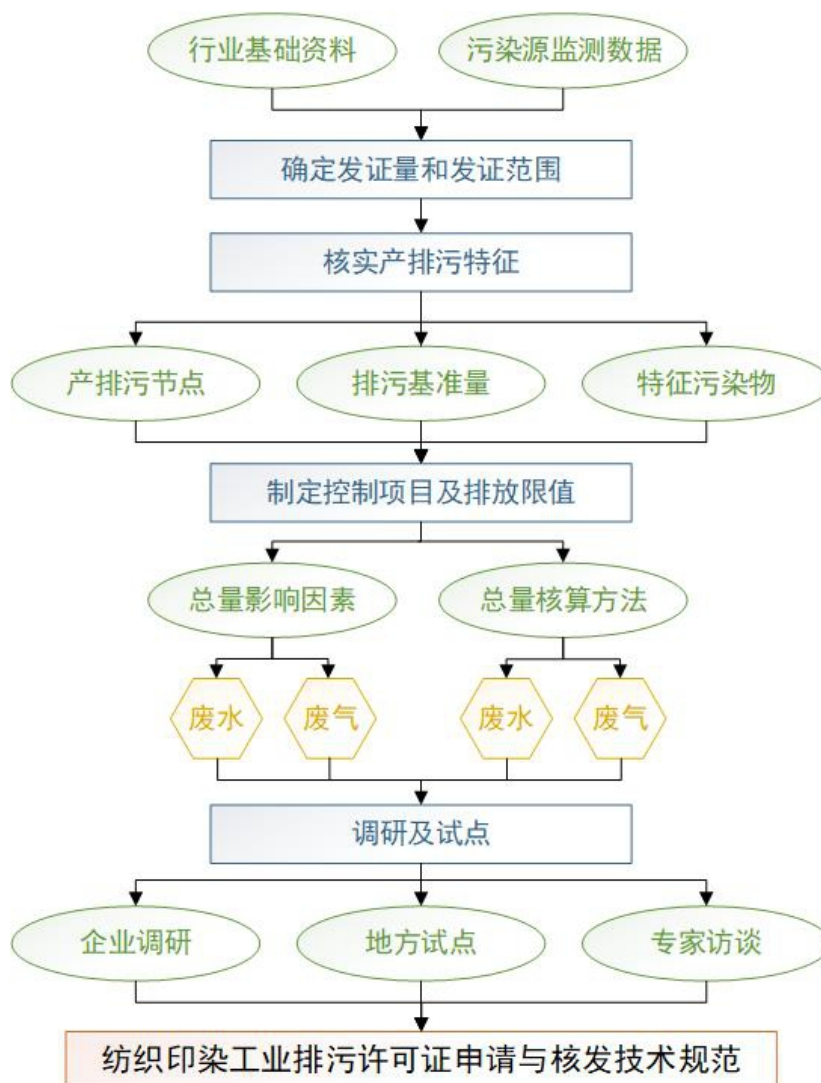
行业基础资料

污染源监测数据

确定发证量和发证范围

核实产排污特征

产排污节点

排污基准量

特征污染物

制定控制项目及排放限值

总量影响因素

总量核算方法

废水

废气

废水

废气

调研及试点

企业调研

地方试点

专家访谈

纺织印染工业排污许可证申请与核发技术规范